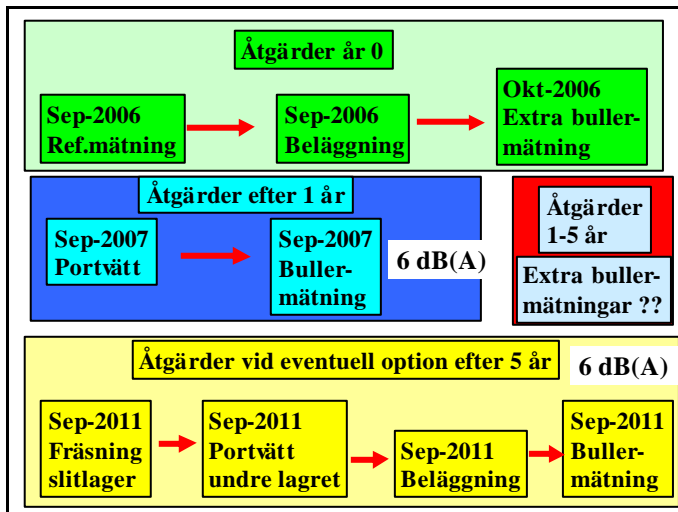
Åtgärder år 0

Sep-2006 Ref.mätning

Sep-2006 Beläggning

Okt-2006 Extra buller-mätning

Åtgärder efter 1 år

Sep-2007 Portvätt

Sep-2007 Buller-mätning

6 dB(A)

Åtgärder 1-5 år

Extra buller-mätningar ??

Åtgärder vid eventuell option efter 5 år

6 dB(A)

Sep-2011 Fräsning slitlager

Sep-2011 Portvätt undre lagret

Sep-2011 Beläggning

Sep-2011 Buller-mätning